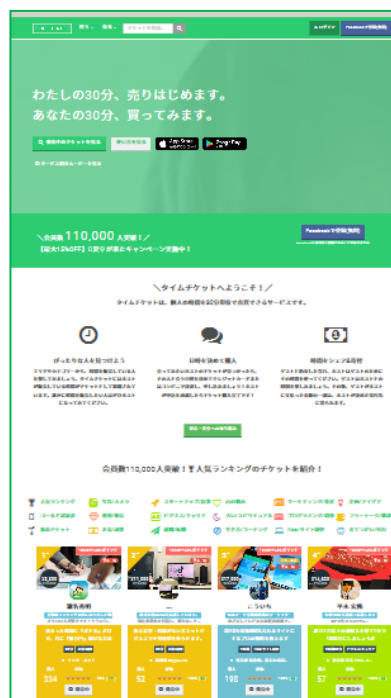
わたしの30分、売りはじめます。
あなたの30分、買ってみます。

＼会員数 110,000 人突破！／
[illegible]

＼タイムチケットへようこそ！／
タイムチケットは、個人の時間を30分単位で売買できるサービスです。

ぴったりな人を見つけよう

日時を決めて購入

時間をシェア&売却

会員数110,000人突破！人気ランキングのチケットを紹介！

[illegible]